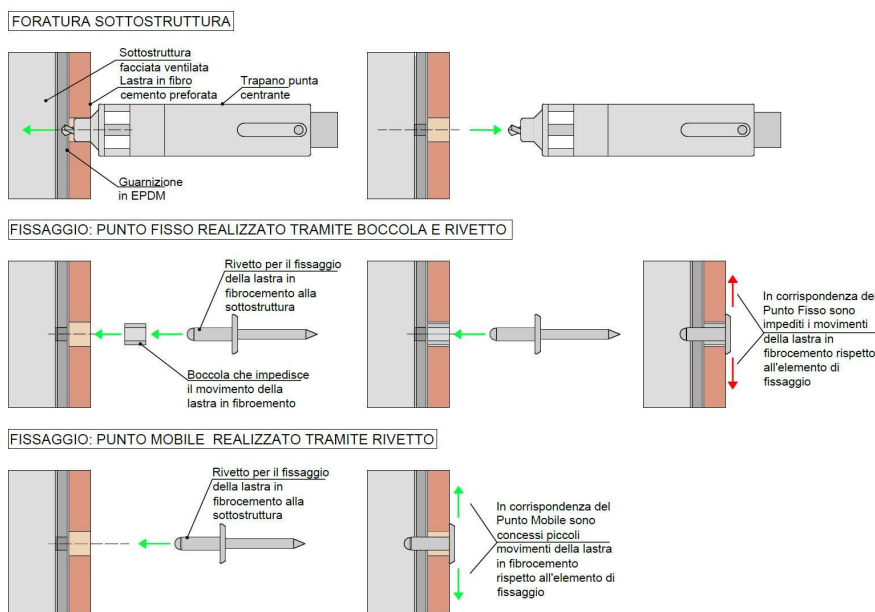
FORATURA SOTTOSTRUTTURA

Sottostruttura facciata ventilata

Lastra in fibro cemento preforata

Trapano punta centrante

Guarnizione in EPDM

FISSAGGIO: PUNTO FISSO REALIZZATO TRAMITE BOCCOLA E RIVETTO

Rivetto per il fissaggio della lastra in fibrocemento alla sottostruttura

Boccola che impedisce il movimento della lastra in fibroemento

In corrispondenza del Punto Fisso sono impediti i movimenti della lastra in fibrocemento rispetto all'elemento di fissaggio

FISSAGGIO: PUNTO MOBILE REALIZZATO TRAMITE RIVETTO

Rivetto per il fissaggio della lastra in fibrocemento alla sottostruttura

In corrispondenza del Punto Mobile sono concessi piccoli movimenti della lastra in fibrocemento rispetto all'elemento di fissaggio